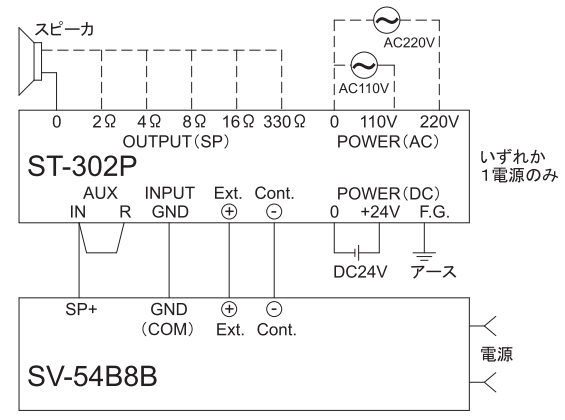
スピーカ

AC220V

AC110V

0 2Ω 4Ω 8Ω 16Ω 330Ω
OUTPUT(SP)

0 110V 220V
POWER(AC)

ST-302P

いずれか
1電源のみ

AUX
IN R

INPUT
GND

Ext.
⊕

Cont.
⊖

POWER(DC)
0 +24V F.G.

DC24V

アース

SP+

GND
(COM)

⊕
Ext.

⊖
Cont.

電源

SV-54B8B